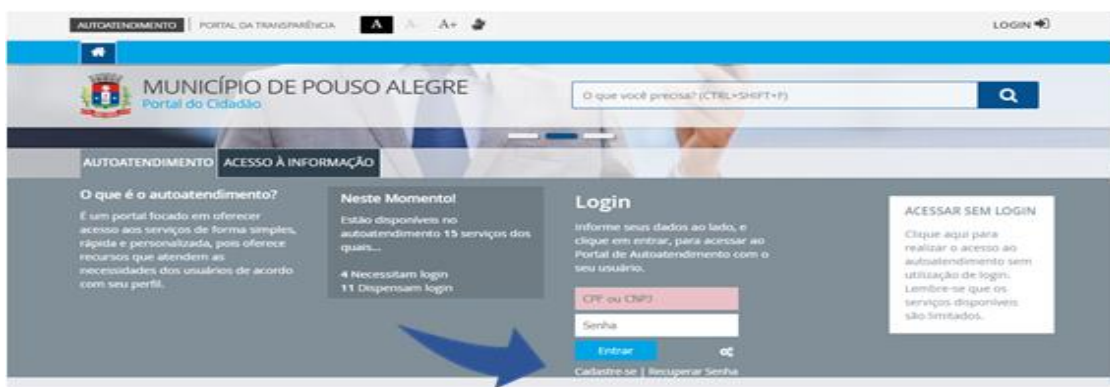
AUTOATENDIMENTO | PORTAL DA TRANSPARÊNCIA A A- A+

LOGIN

MUNICÍPIO DE POUSO ALEGRE
Portal do Cidadão

O que você precisa? (CTRL+SHIFT+F)

AUTOATENDIMENTO ACESSO À INFORMAÇÃO

O que é o autoatendimento?
É um portal focado em oferecer acesso aos serviços de forma simples, rápida e personalizada, pois oferece recursos que atendem as necessidades dos usuários de acordo com seu perfil.

Neste Momento!
Estão disponíveis no autoatendimento 15 serviços dos quais...

4 Necessitam login
11 Dispensam login

Login
Informe seus dados ao lado, e clique em entrar, para acessar ao Portal de Autoatendimento com o seu usuário.

CPF ou CNPJ
Senha
Entrar
Cadastre-se | Recuperar Senha

ACESSAR SEM LOGIN
Clique aqui para realizar o acesso ao autoatendimento sem utilização de login. Lembre-se que os serviços disponíveis são limitados.